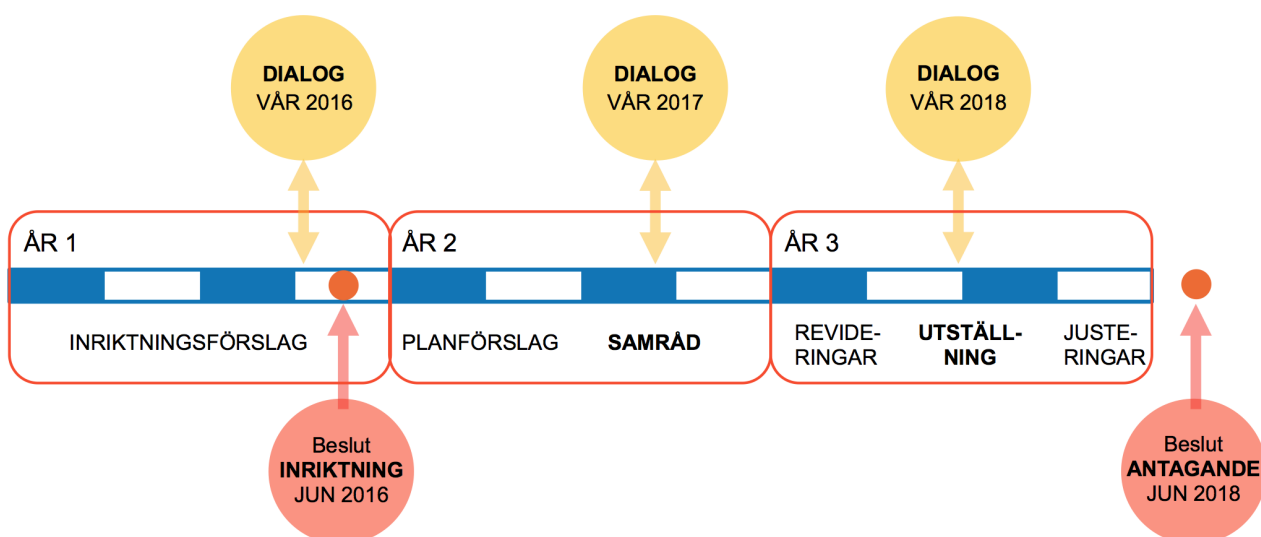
DIALOG
VÅR 2016

DIALOG
VÅR 2017

DIALOG
VÅR 2018

ÅR 1

INRIKTNINGSFÖRSLAG

ÅR 2

PLANFÖRSLAG

SAMRÅD

ÅR 3

REVIDERINGAR

UTSTÄLLNING

JUSTERINGAR

Beslut
INRIKTNING
JUN 2016

Beslut
ANTAGANDE
JUN 2018